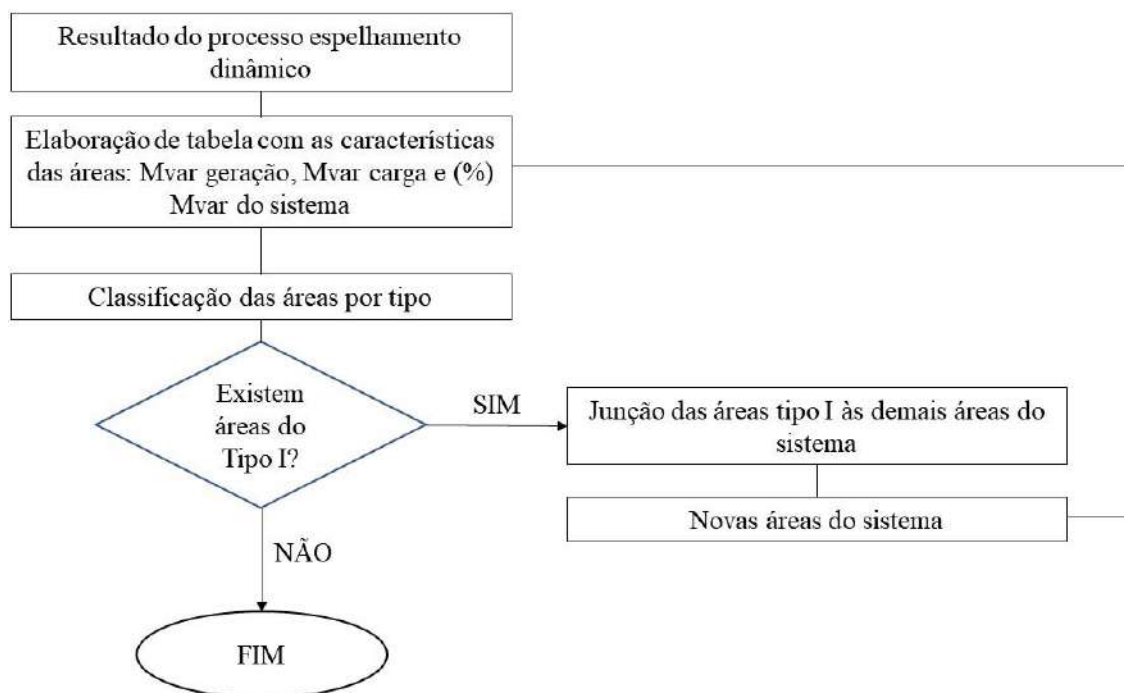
Resultado do processo espelhamento dinâmico

Elaboração de tabela com as características das áreas: Mvar geração, Mvar carga e (%) Mvar do sistema

Classificação das áreas por tipo

Existem áreas do Tipo I?

SIM

Junção das áreas tipo I às demais áreas do sistema

Novas áreas do sistema

NÃO

FIM